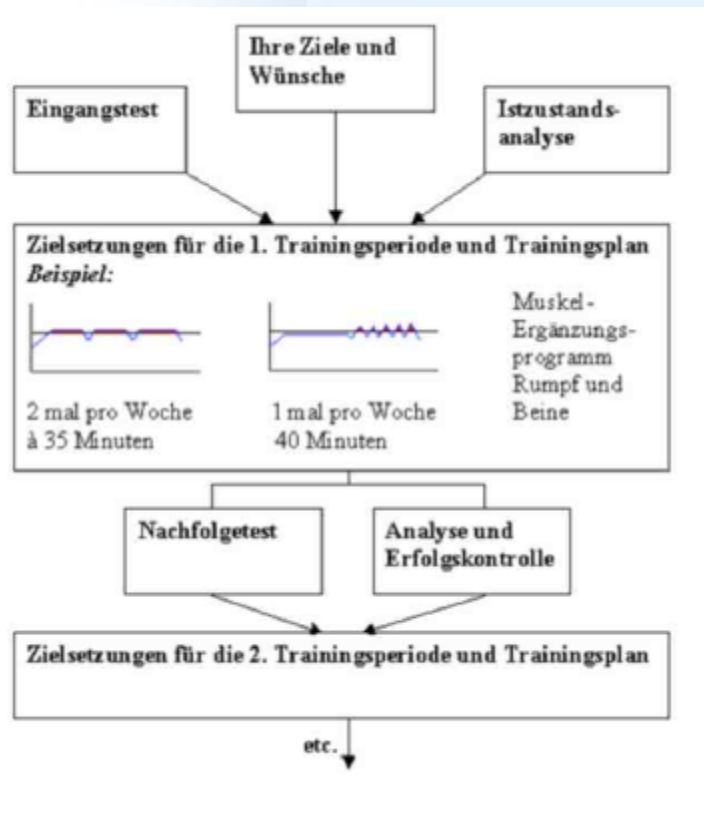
Eingangstest

Ihre Ziele und Wünsche

Istzustandsanalyse

Zielsetzungen für die 1. Trainingsperiode und Trainingsplan
*Beispiel:*

2 mal pro Woche à 35 Minuten

1 mal pro Woche 40 Minuten

Muskel-Ergänzungsprogramm Rumpf und Beine

Nachfolgetest

Analyse und Erfolgskontrolle

Zielsetzungen für die 2. Trainingsperiode und Trainingsplan

etc.